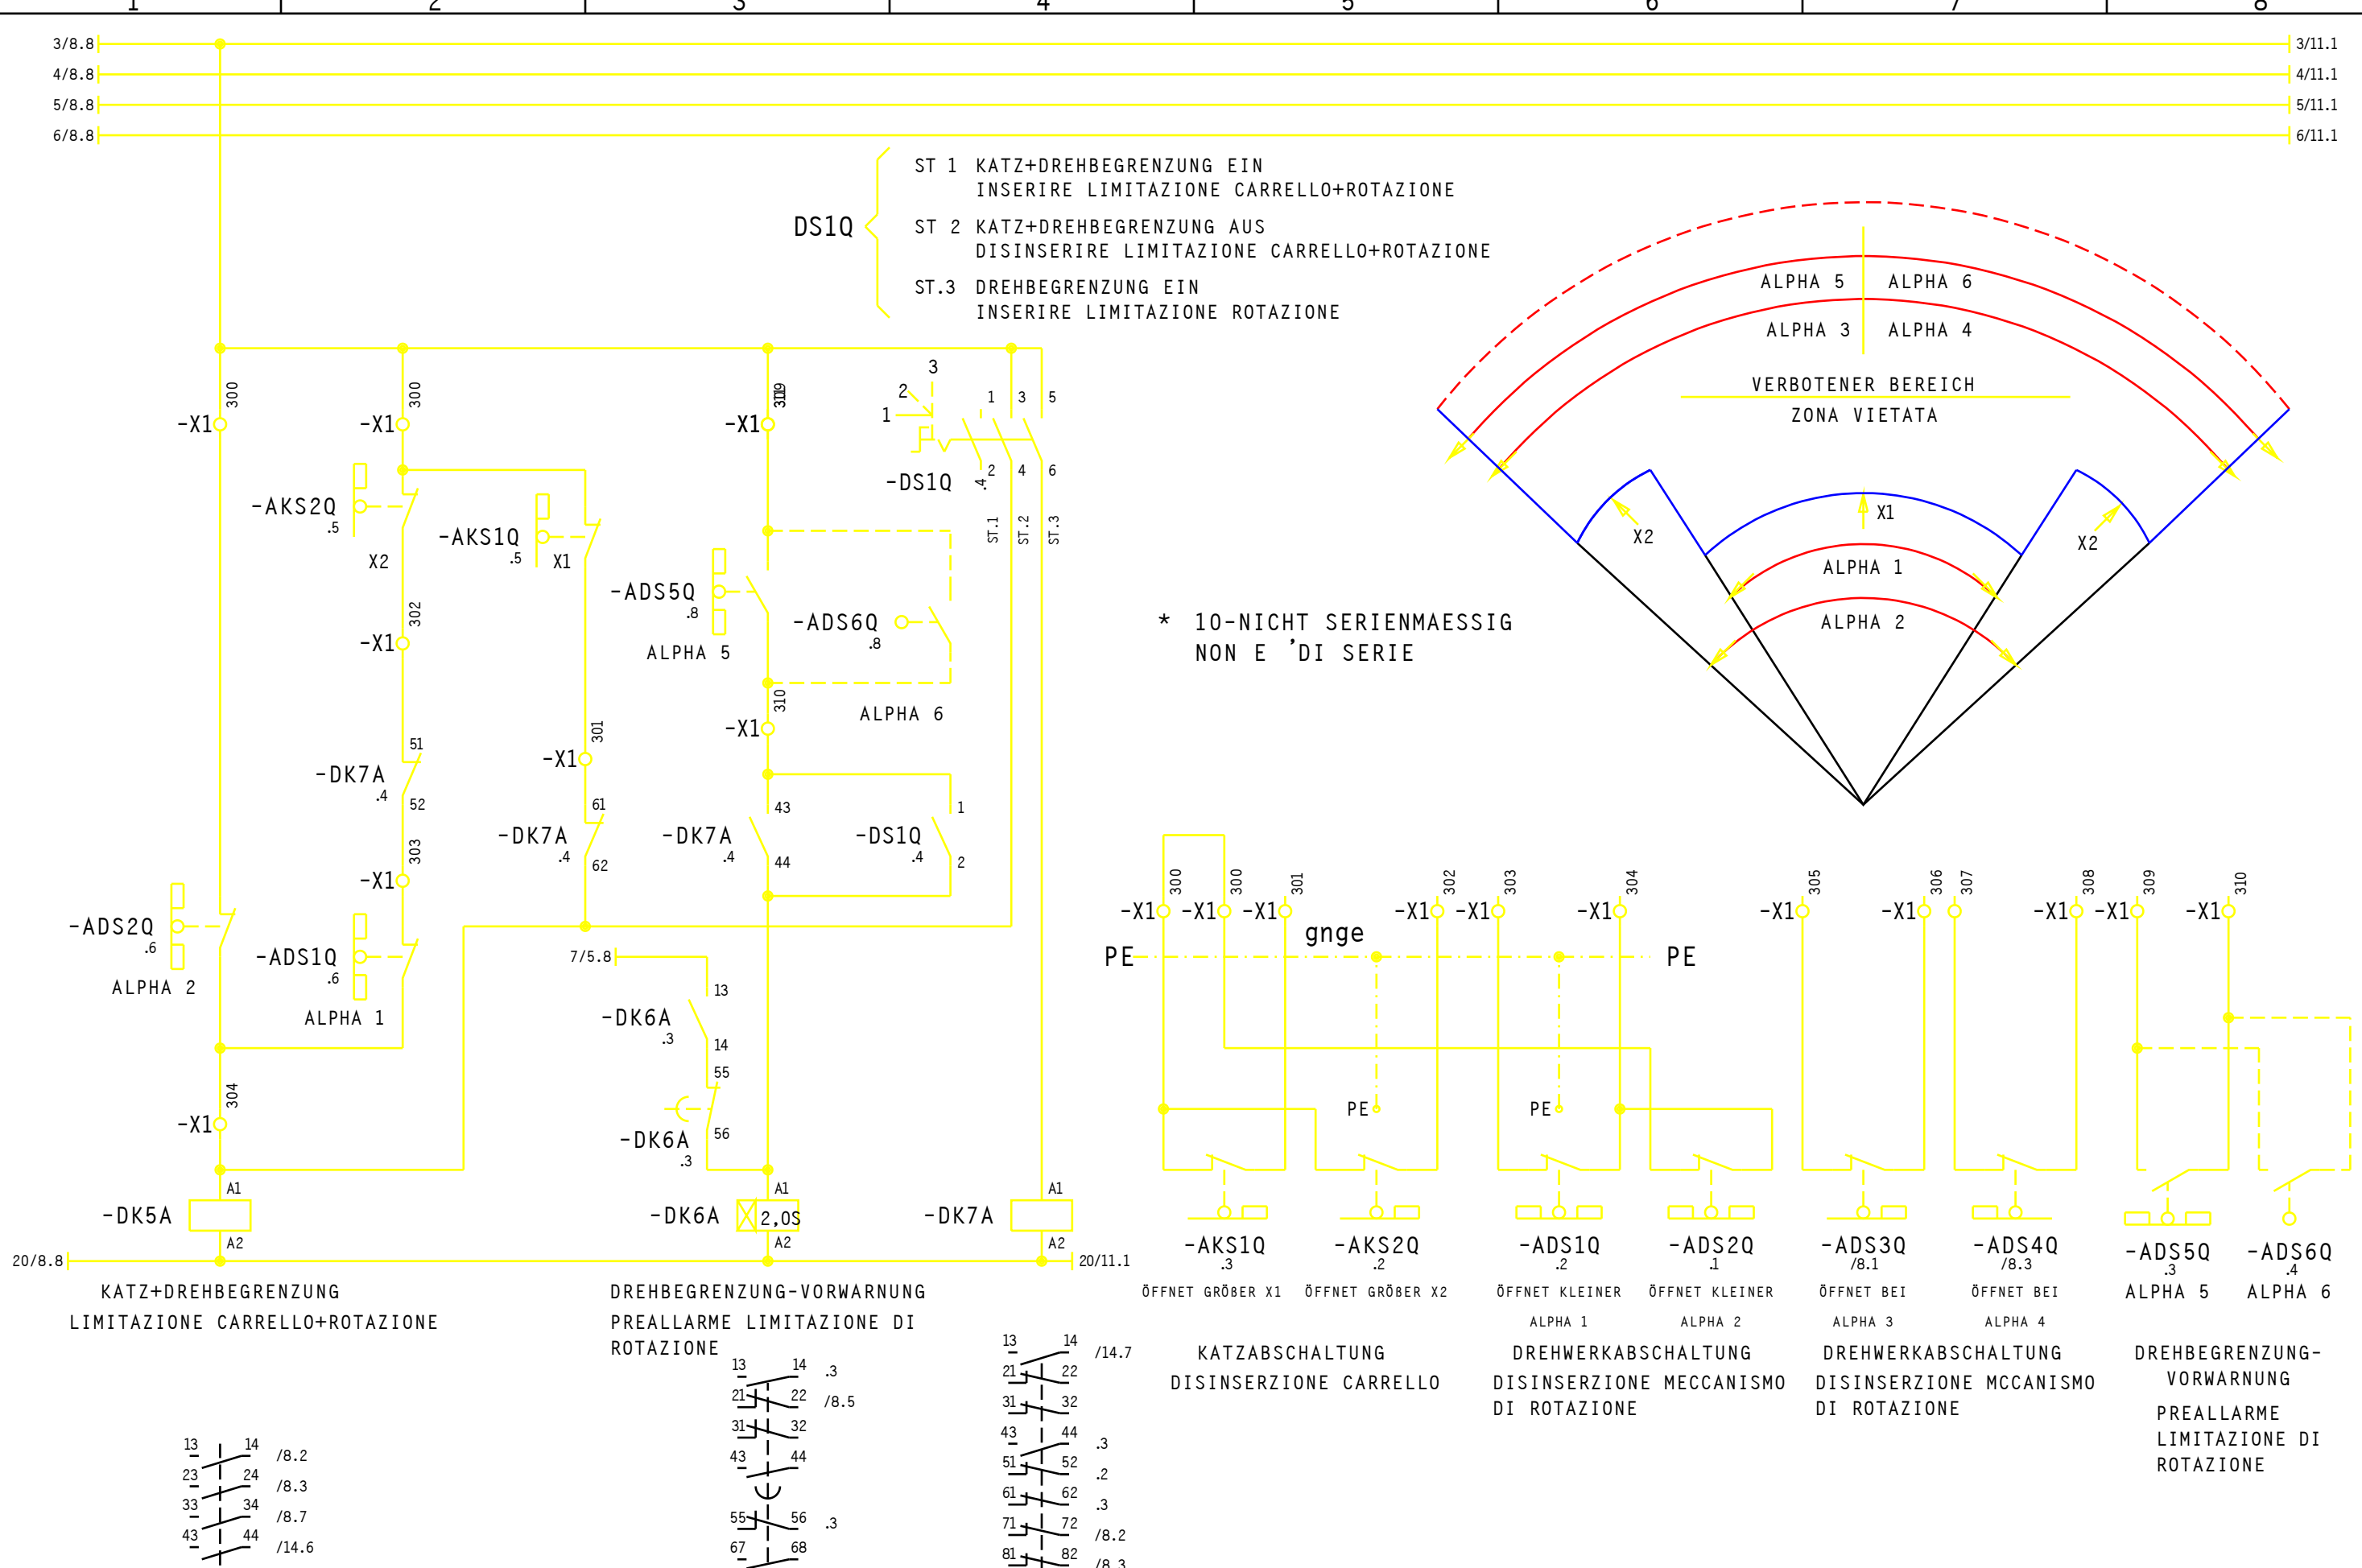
1 2 3 4 5 6 7 8

3/8.8 3/11.1
4/8.8 4/11.1
5/8.8 5/11.1
6/8.8 6/11.1

DS1Q
ST 1 KATZ+DREHBEGRENZUNG EIN
INSERIRE LIMITAZIONE CARRELLO+ROTAZIONE
ST 2 KATZ+DREHBEGRENZUNG AUS
DISINSERIRE LIMITAZIONE CARRELLO+ROTAZIONE
ST.3 DREHBEGRENZUNG EIN
INSERIRE LIMITAZIONE ROTAZIONE

ALPHA 5 ALPHA 6
ALPHA 3 ALPHA 4
VERBOTENER BEREICH
ZONA VIETATA
X1
X2 X2
ALPHA 1
ALPHA 2

-X1 300 -X1 300 -X1 309 310
3 2 1 1 3 5 2 4 6 .4
-DS1Q ST.1 ST.2 ST.3
-AKS2Q .5 X2
-AKS1Q .5 X1
-ADS5Q .8 ALPHA 5
-ADS6Q .8
ALPHA 6
-X1 302
-X1 310
-X1 301
51 -DK7A .4 52
61 -DK7A .4 62
-DK7A .4 43 44
-DS1Q .4 1 2
-X1 303
-ADS2Q .6 ALPHA 2
-ADS1Q .6 ALPHA 1
7/5.8 13 -DK6A .3 14
55 -DK6A .3 56
-X1 304
* 10-NICHT SERIENMAESSIG
NON E 'DI SERIE

A1 -DK5A A2
A1 -DK6A 2,0S A2
A1 -DK7A A2
20/8.8 20/11.1

KATZ+DREHBEGRENZUNG
LIMITAZIONE CARRELLO+ROTAZIONE

DREHBEGRENZUNG-VORWARNUNG
PREALLARME LIMITAZIONE DI ROTAZIONE

-X1 300 -X1 300 -X1 301 -X1 302 -X1 303 -X1 304 -X1 305 -X1 306 307 -X1 308 -X1 309 -X1 310
gnge
PE PE
PE PE

-AKS1Q .3 ÖFFNET GRÖBER X1
-AKS2Q .2 ÖFFNET GRÖBER X2
-ADS1Q .2 ÖFFNET KLEINER ALPHA 1
-ADS2Q .1 ÖFFNET KLEINER ALPHA 2
-ADS3Q /8.1 ÖFFNET BEI ALPHA 3
-ADS4Q /8.3 ÖFFNET BEI ALPHA 4
-ADS5Q .3 ALPHA 5
-ADS6Q .4 ALPHA 6

KATZABSCHALTUNG
DISINSERZIONE CARRELLO

DREHWERKABSCHALTUNG
DISINSERZIONE MECCANISMO DI ROTAZIONE

DREHWERKABSCHALTUNG
DISINSERZIONE MCCANISMO DI ROTAZIONE

DREHBEGRENZUNG-VORWARNUNG
PREALLARME LIMITAZIONE DI ROTAZIONE

13 14 /8.2
23 24 /8.3
33 34 /8.7
43 44 /14.6

13 14 .3
21 22 /8.5
31 32
43 44
55 56 .3
67 68

13 14 /14.7
21 22
31 32
43 44 .3
51 52 .2
61 62 .3
71 72 /8.2
81 82 /8.3